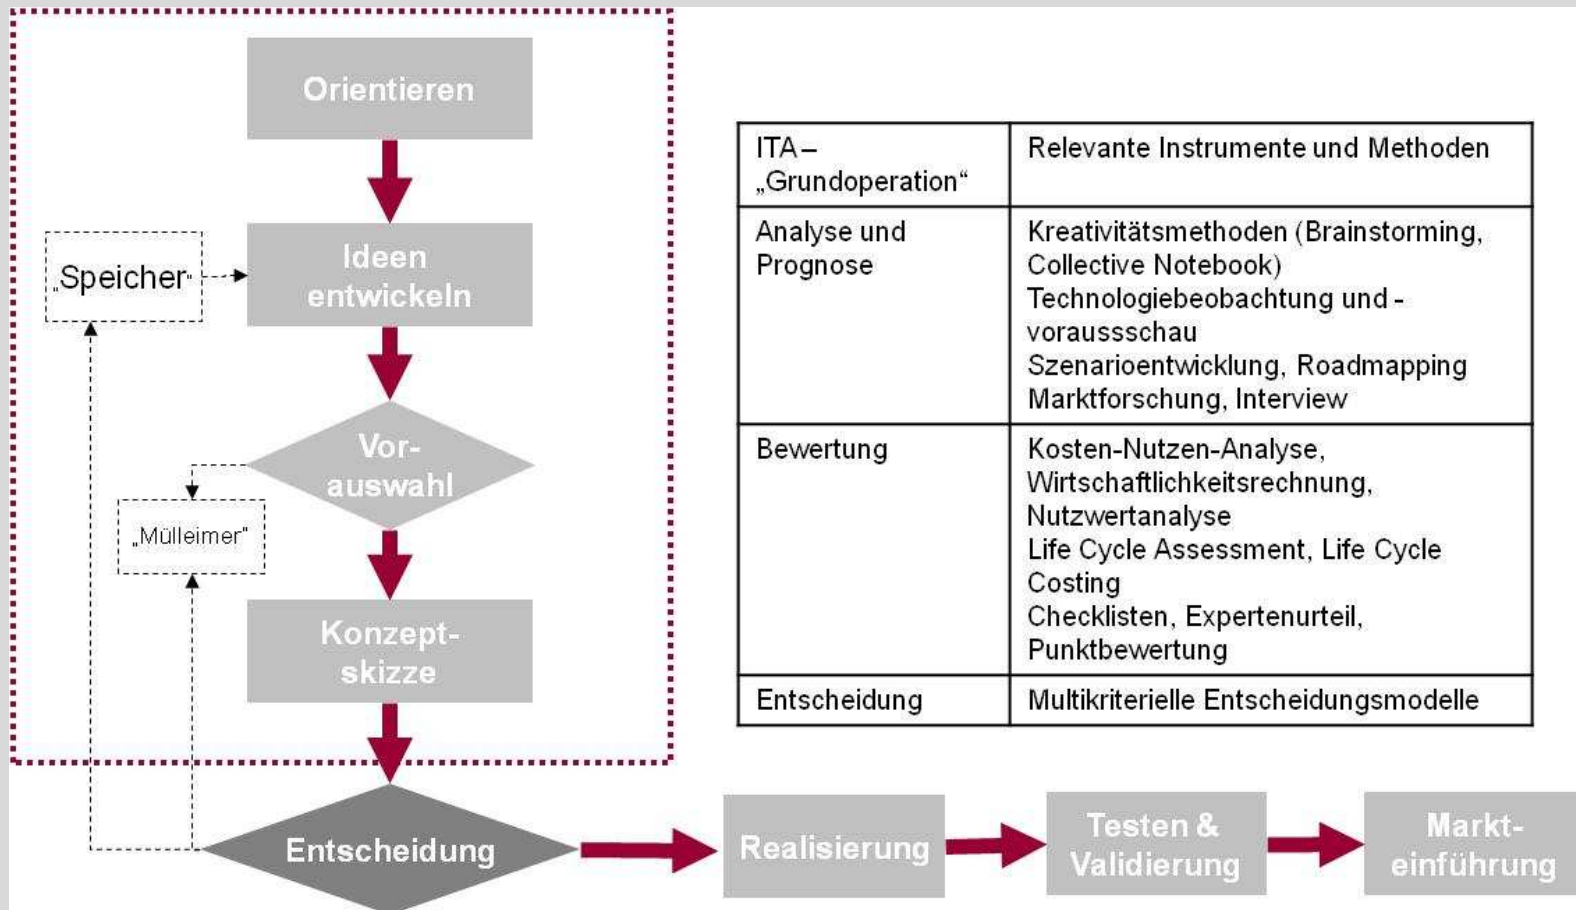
Orientieren

„Speicher“

Ideen entwickeln

Vorauswahl

„Mülleimer“

Konzeptskizze

Entscheidung

| ITA – „Grundoperation“ | Relevante Instrumente und Methoden |
|---|---|
| Analyse und Prognose | Kreativitätsmethoden (Brainstorming, Collective Notebook) Technologiebeobachtung und -voraussschau Szenarioentwicklung, Roadmapping Marktforschung, Interview |
| Bewertung | Kosten-Nutzen-Analyse, Wirtschaftlichkeitsrechnung, Nutzwertanalyse Life Cycle Assessment, Life Cycle Costing Checklisten, Expertenurteil, Punktbewertung |
| Entscheidung | Multikriterielle Entscheidungsmodelle |

Realisierung

Testen & Validierung

Markteinführung